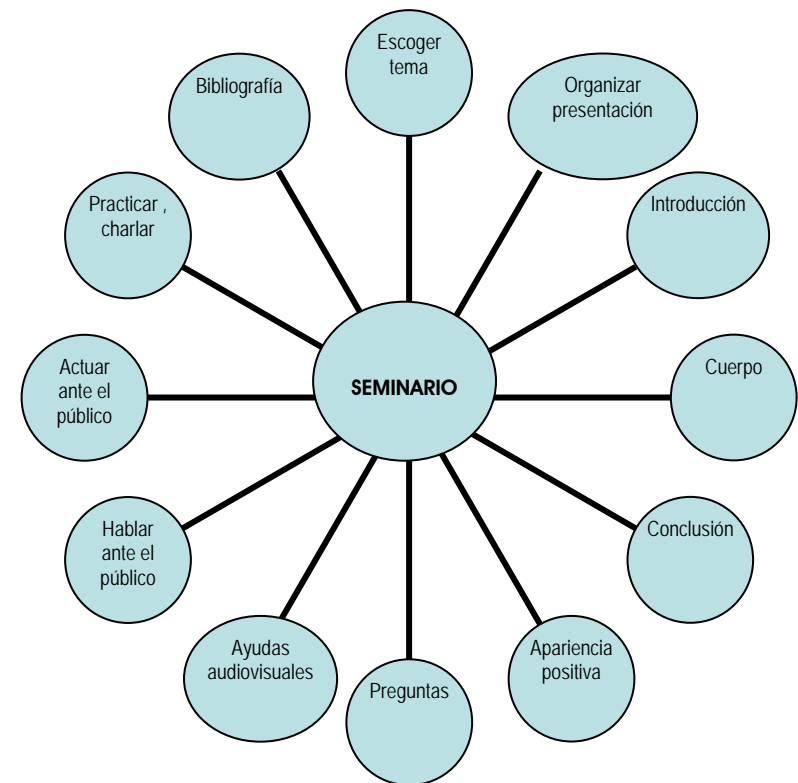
SEMINARIO

Escoger tema

Organizar presentación

Introducción

Cuerpo

Conclusión

Apariencia positiva

Preguntas

Ayudas audiovisuales

Hablar ante el público

Actuar ante el público

Practicar , charlar

Bibliografía